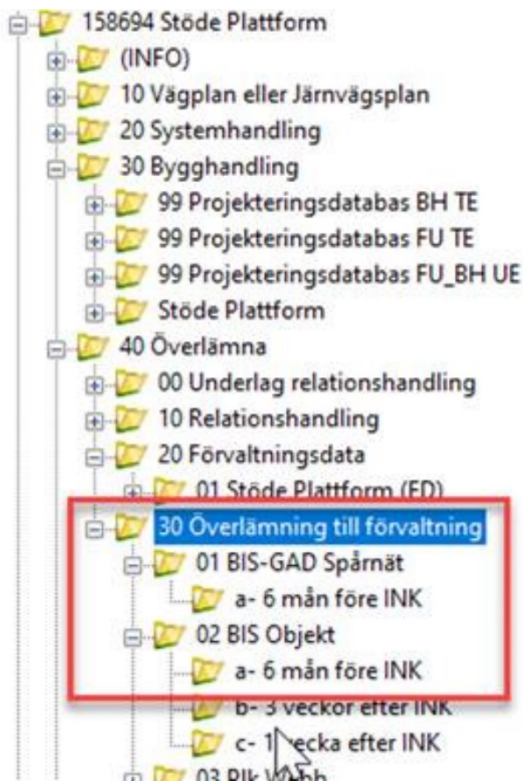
158694 Stöde Plattform
(INFO)
10 Vägplan eller Järnvägsplan
20 Systemhandling
30 Bygghandling
99 Projekteringsdatabas BH TE
99 Projekteringsdatabas FU TE
99 Projekteringsdatabas FU_BH UE
Stöde Plattform
40 Överlämna
00 Underlag relationshandling
10 Relationshandling
20 Förvaltningsdata
01 Stöde Plattform (FD)
30 Överlämning till förvaltning
01 BIS-GAD Spårnät
a- 6 mån före INK
02 BIS Objekt
a- 6 mån före INK
b- 3 veckor efter INK
c- 1 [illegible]ecka efter INK
03 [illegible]